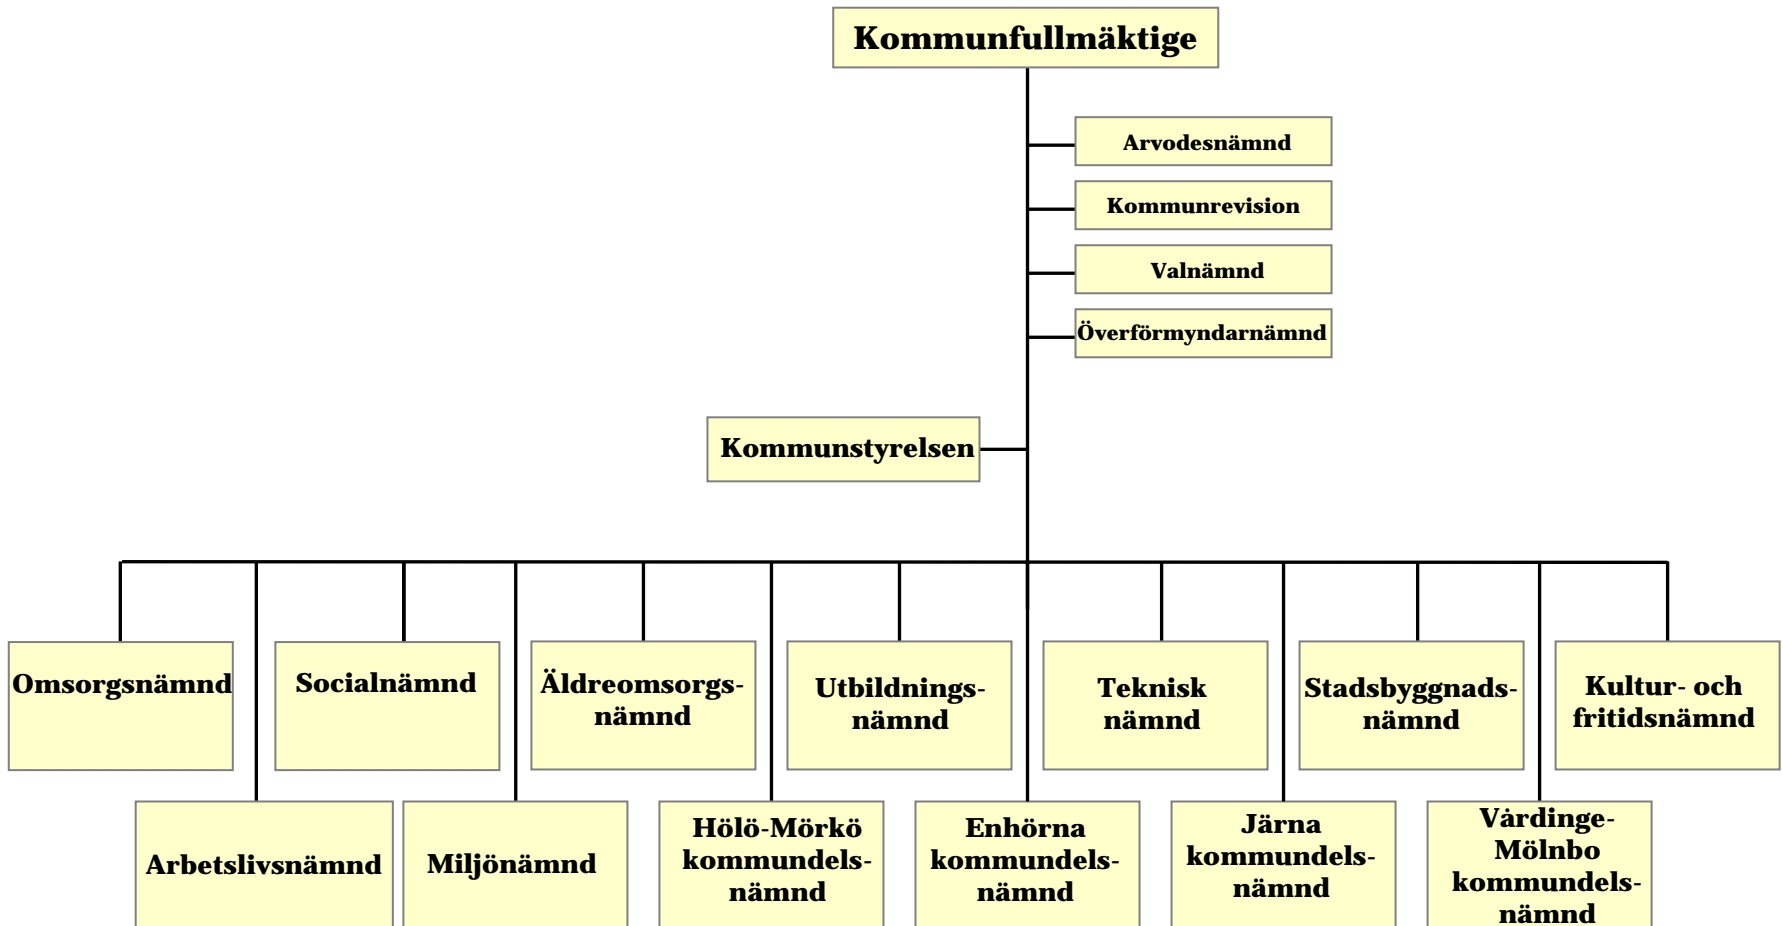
Kommunfullmäktige

Arvodesnämnd

Kommunrevision

Valnämnd

Överförmyndarnämnd

Kommunstyrelsen

Omsorgsnämnd

Socialnämnd

Äldreomsorgsnämnd

Utbildningsnämnd

Teknisk nämnd

Stadsbyggnadsnämnd

Kultur- och fritidsnämnd

Arbetslivsnämnd

Miljönämnd

Hölö-Mörkö kommundelsnämnd

Enhörna kommundelsnämnd

Järna kommundelsnämnd

Vårdinge-Mölnbo kommundelsnämnd